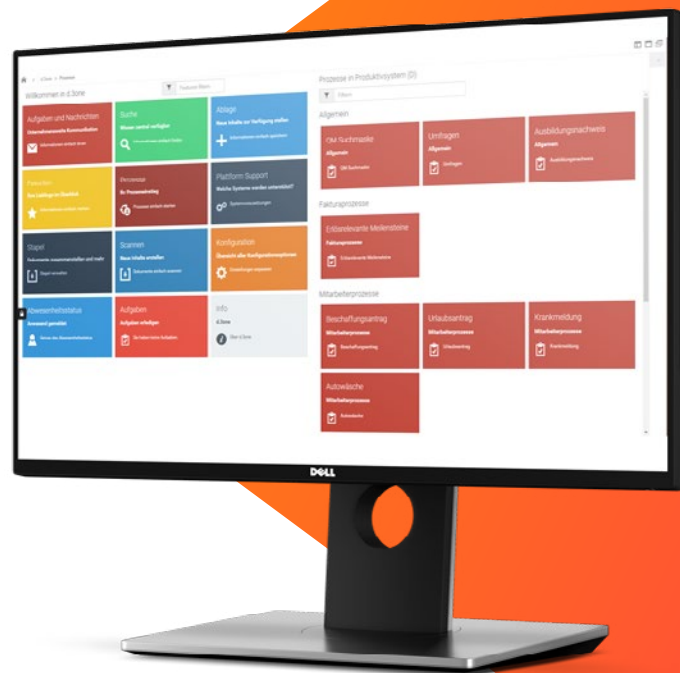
d.3one > Prozesse

Kacheln filtern

Willkommen in d.3one

Aufgaben und Nachrichten
Unternehmensweite Kommunikation
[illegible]

Suche
Wissen zentral verfügbar
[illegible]

Ablage
Neue Inhalte zur Verfügung stellen
Informationen einfach speichern

Favoriten
Ihre Lieblinge im Überblick
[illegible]

Prozesse
Ihr Prozesskatalog
Prozesse einfach starten

Plattform Support
Welche Systeme werden unterstützt?
Systemvoraussetzungen

Stapel
Dokumente zusammenstellen und mehr
Stapel verwalten

Scannen
Neue Inhalte erstellen
Dokumente einfach scannen

Konfiguration
Übersicht aller Konfigurationsoptionen
Einstellungen anpassen

Abwesenheitsstatus
Anwesend gemeldet
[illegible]

Aufgaben
Aufgaben erledigen
Sie haben keine Aufgaben

Info
d.3one
Über d.3one

Prozesse in Produktivsystem (D)

Filtern

Allgemein

QM Suchmaske
Allgemein
QM Suchmaske

Umfragen
Allgemein
Umfragen

Ausbildungsnachweis
Allgemein
Ausbildungsnachweis

Fakturprozesse

Erlösrelevante Meilensteine
Fakturprozesse
Erlösrelevante Meilensteine

Mitarbeiterprozesse

Beschaffungsantrag
Mitarbeiterprozesse
Beschaffungsantrag

Urlaubsantrag
Mitarbeiterprozesse
Urlaubsantrag

Krankmeldung
Mitarbeiterprozesse
Krankmeldung

Autowäsche
Mitarbeiterprozesse
Autowäsche

DELL